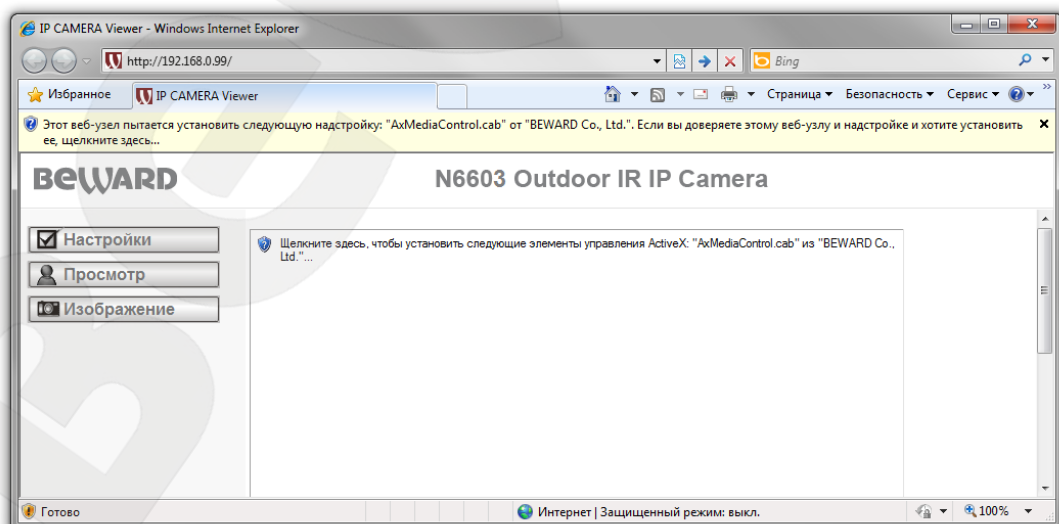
IP CAMERA Viewer - Windows Internet Explorer

http://192.168.0.99/

Bing

Избранное

IP CAMERA Viewer

Страница ▾ Безопасность ▾ Сервис ▾

Этот веб-узел пытается установить следующую надстройку: "AxMediaControl.cab" от "BEWARD Co., Ltd.". Если вы доверяете этому веб-узлу и надстройке и хотите установить ее, щелкните здесь...

BEWARD

N6603 Outdoor IR IP Camera

Настройки

Просмотр

Изображение

Щелкните здесь, чтобы установить следующие элементы управления ActiveX: "AxMediaControl.cab" из "BEWARD Co., Ltd."...

Готово

Интернет | Защищенный режим: выкл.

100%